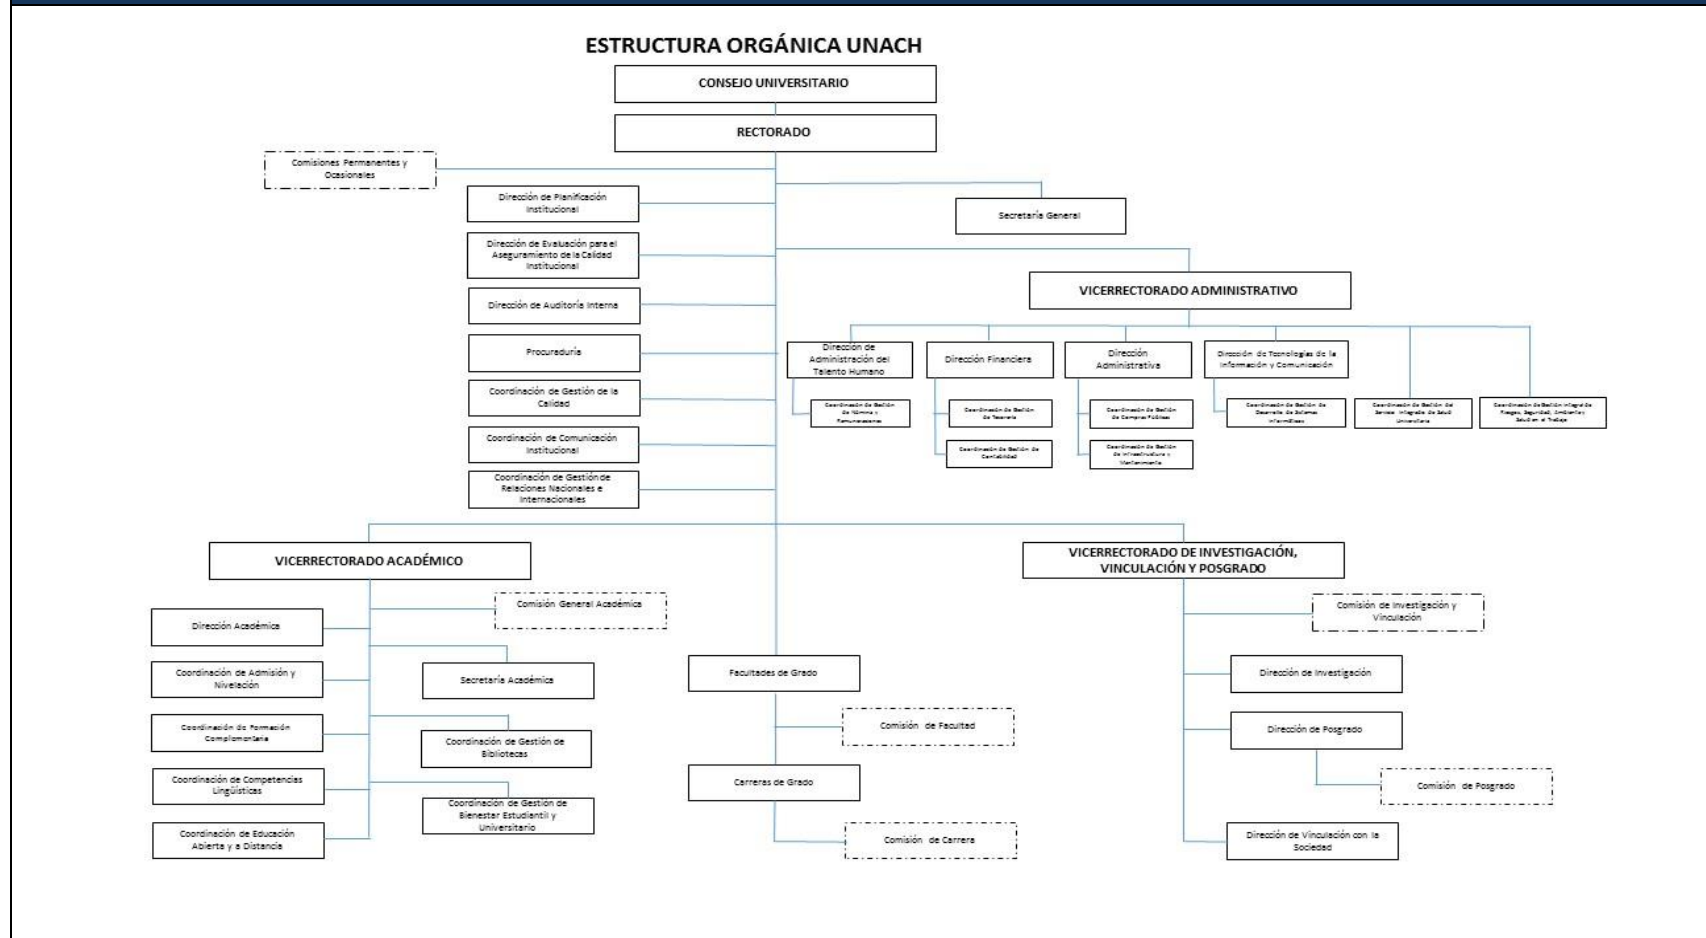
ESTRUCTURA ORGÁNICA UNACH

CONSEJO UNIVERSITARIO

RECTORADO

Comisiones Permanentes y Ocasionales

Dirección de Planificación Institucional

Secretaría General

Dirección de Evaluación para el Aseguramiento de la Calidad Institucional

Dirección de Auditoría Interna

Procuraduría

Coordinación de Gestión de la Calidad

Coordinación de Comunicación Institucional

Coordinación de Gestión de Relaciones Nacionales e Internacionales

VICERRECTORADO ADMINISTRATIVO

Dirección de Administración del Talento Humano

Coordinación de Gestión de Nómina y Remuneraciones

Dirección Financiera

Coordinación de Gestión de Tesorería

Coordinación de Gestión de Contabilidad

Dirección Administrativa

Coordinación de Gestión de Compras Públicas

Coordinación de Gestión de Infraestructura y Mantenimiento

Dirección de Tecnologías de la Información y Comunicación

Coordinación de Gestión de Desarrollo de Sistemas Informáticos

Coordinación de Gestión del Servicio Integrado de Salud Universitaria

Coordinación de Gestión Integral de Riesgos, Seguridad, Ambiente y Salud en el Trabajo

VICERRECTORADO ACADÉMICO

Comisión General Académica

Dirección Académica

Coordinación de Admisión y Nivelación

Secretaría Académica

Coordinación de Formación Complementaria

Coordinación de Gestión de Bibliotecas

Coordinación de Competencias Lingüísticas

Coordinación de Gestión de Bienestar Estudiantil y Universitario

Coordinación de Educación Abierta y a Distancia

Facultades de Grado

Comisión de Facultad

Carreras de Grado

Comisión de Carrera

VICERRECTORADO DE INVESTIGACIÓN, VINCULACIÓN Y POSGRADO

Comisión de Investigación y Vinculación

Dirección de Investigación

Dirección de Posgrado

Comisión de Posgrado

Dirección de Vinculación con la Sociedad